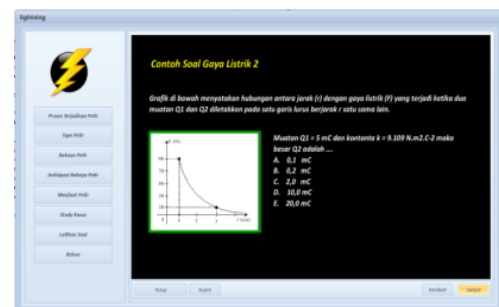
lightning

Proses Terjadinya Petir

Tipe Petir

Bahaya Petir

Antisipasi Bahaya Petir

Manfaat Petir

Study Kasus

Latihan Soal

Keluar

Contoh Soal Gaya Listrik 2

Grafik di bawah menyatakan hubungan antara jarak (r) dengan gaya listrik (F) yang terjadi ketika dua muatan Q1 dan Q2 diletakkan pada satu garis lurus berjarak r satu sama lain.

F (N)

r (cm)

Muatan Q1 = 5 mC dan konstanta k = 9.109 N.m2.C-2 maka besar Q2 adalah ....

A. 0,1 mC
B. 0,2 mC
C. 2,0 mC
D. 10,0 mC
E. 20,0 mC

Tutup

Zoom

Kembali

Lanjut